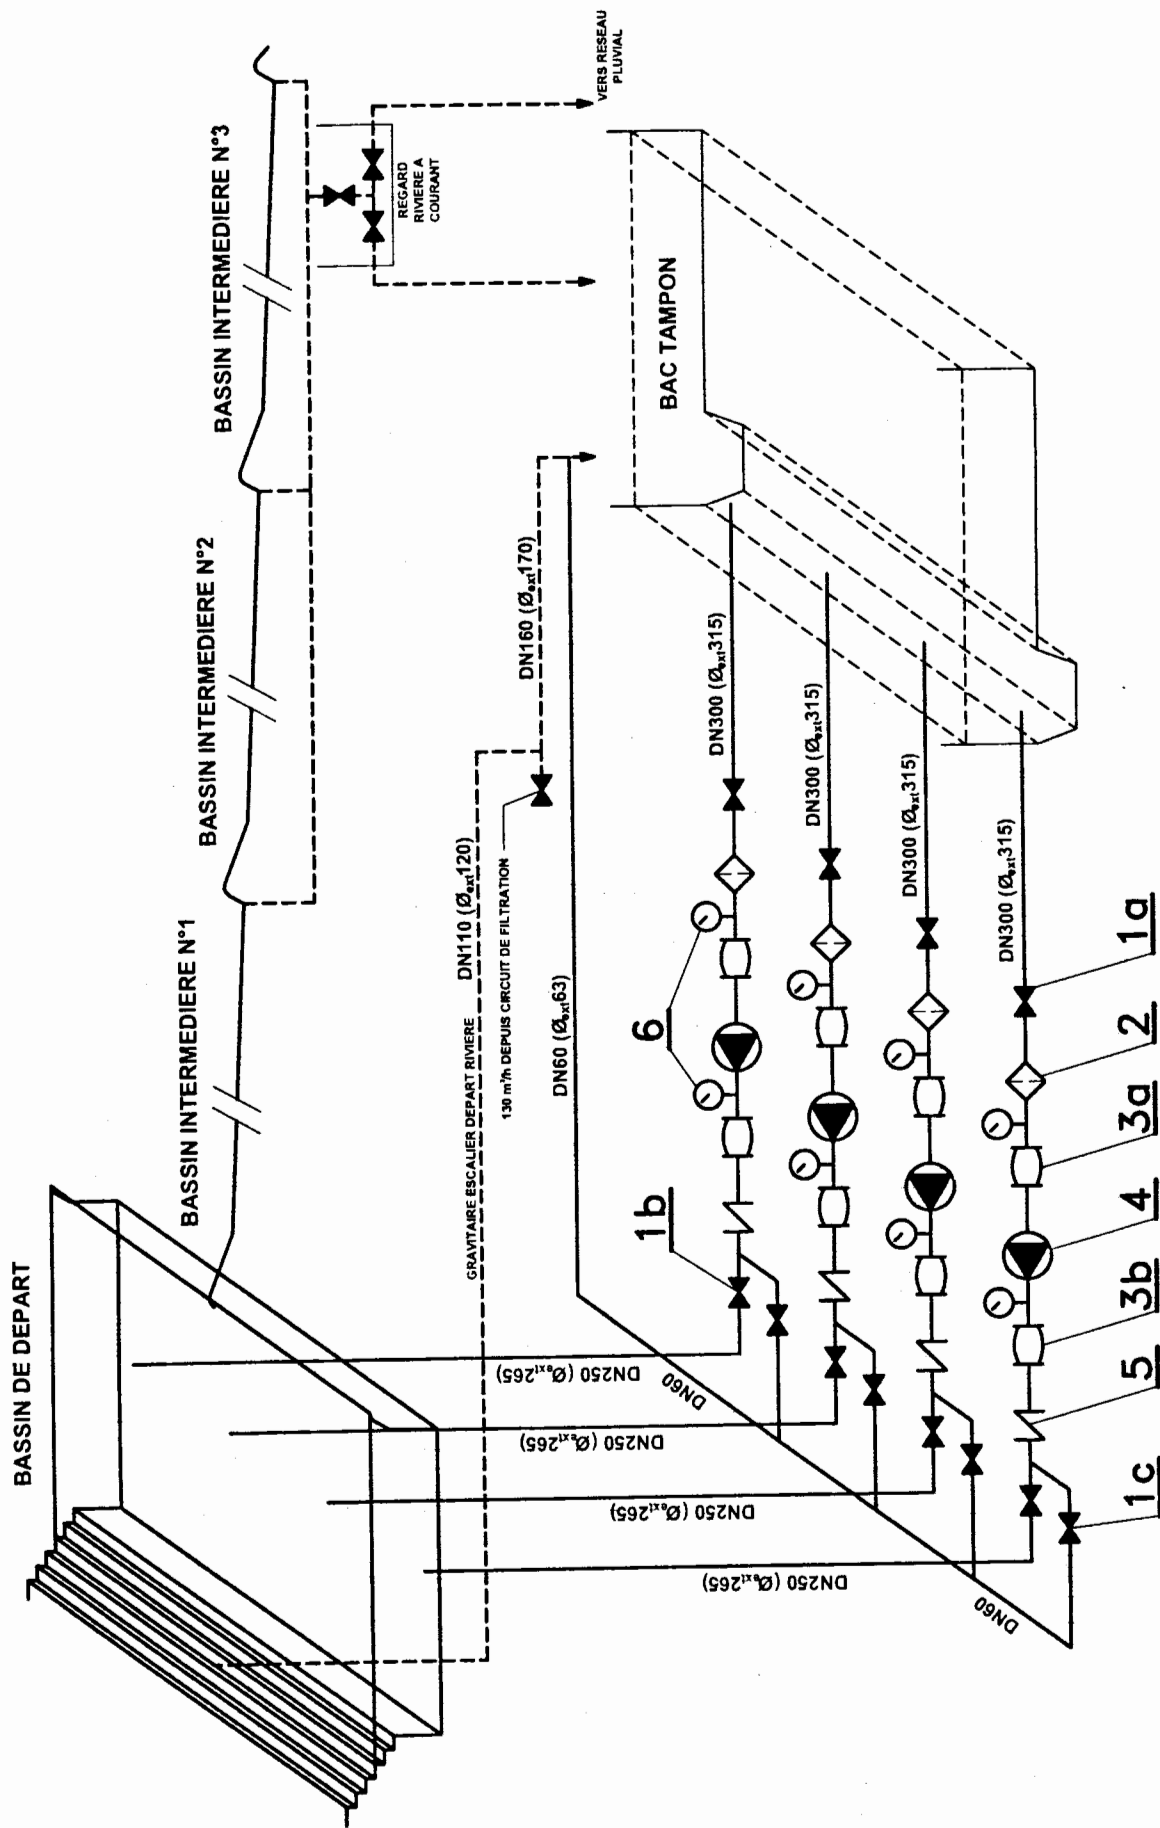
BASSIN DE DEPART

BASSIN INTERMEDIERE N°1

BASSIN INTERMEDIERE N°2

BASSIN INTERMEDIERE N°3

REGARD RIVIERE A COURANT

VERS RESEAU PLUVIAL

BAC TAMPON

GRAVITAIRE ESCALIER DEPART RIVIERE

DN110 ($Ø_{ext}$120)

130 m³/h DEPUIS CIRCUIT DE FILTRATION

DN160 ($Ø_{ext}$170)

DN60 ($Ø_{ext}$63)

DN300 ($Ø_{ext}$315)

DN300 ($Ø_{ext}$315)

DN300 ($Ø_{ext}$315)

DN300 ($Ø_{ext}$315)

DN250 ($Ø_{ext}$265)

DN250 ($Ø_{ext}$265)

DN250 ($Ø_{ext}$265)

DN250 ($Ø_{ext}$265)

DN60

DN60

6

1b

1a

2

3a

4

3b

5

1c